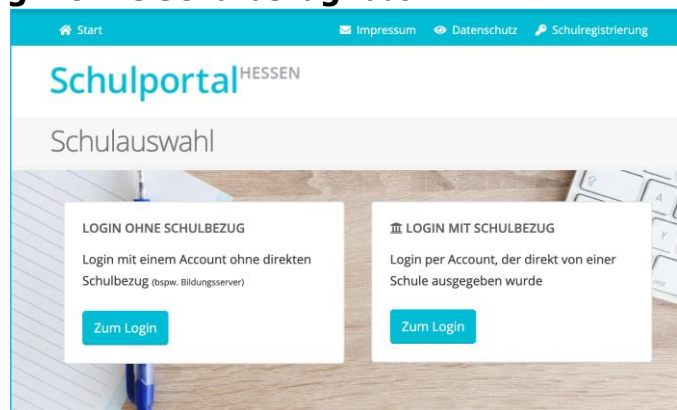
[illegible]

Start

Impressum Datenschutz Schulregistrierung

Schulportal HESSEN

Schulauswahl

LOGIN OHNE SCHULBEZUG

Login mit einem Account ohne direkten Schulbezug (bspw. Bildungsserver)

Zum Login

LOGIN MIT SCHULBEZUG

Login per Account, der direkt von einer Schule ausgegeben wurde

Zum Login